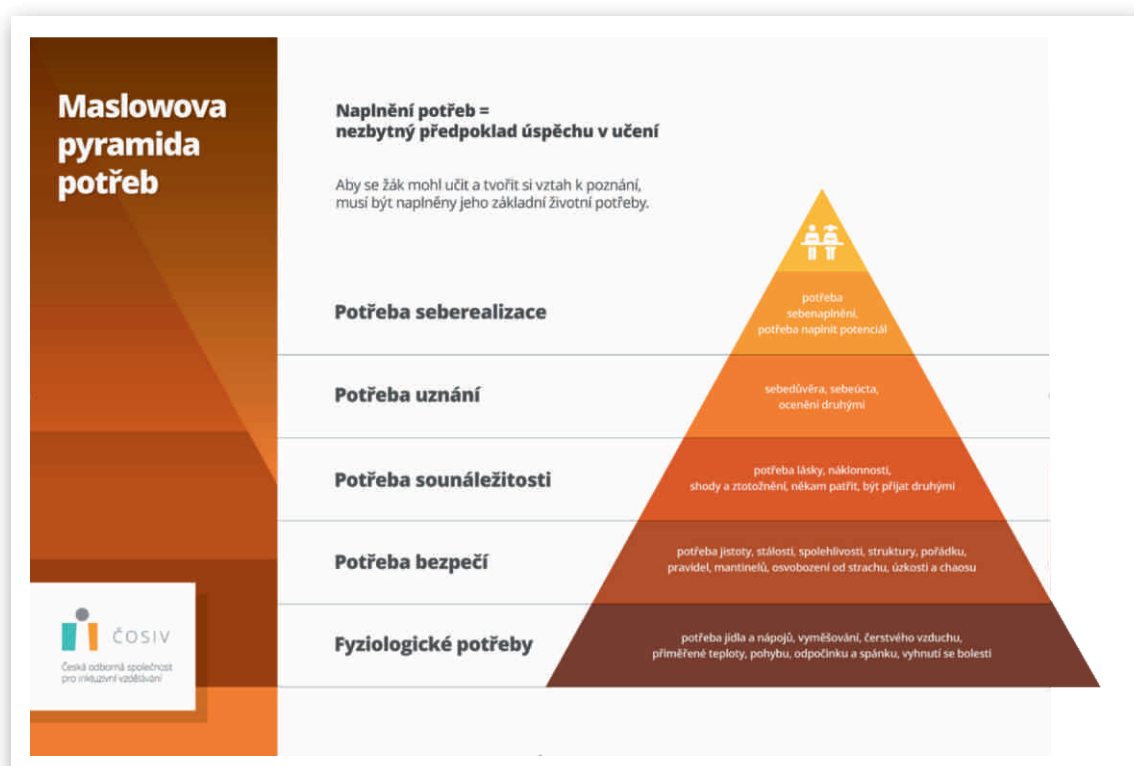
Maslowova pyramida potřeb

ČOSIV
Česká odborná společnost pro inkluzivní vzdělávání

Naplnění potřeb = nezbytný předpoklad úspěchu v učení

Aby se žák mohl učit a tvořit si vztah k poznání, musí být naplněny jeho základní životní potřeby.

Potřeba seberealizace

potřeba sebenaplnění, potřeba naplnit potenciál

Potřeba uznání

sebedůvěra, sebeúcta, ocenění druhými

Potřeba sounáležitosti

potřeba lásky, náklonnosti, shody a ztotožnění, někam patřit, být přijat druhými

Potřeba bezpečí

potřeba jistoty, stálosti, spolehlivosti, struktury, pořádku, pravidel, mantinelů, osvobození od strachu, úzkosti a chaosu

Fyziologické potřeby

potřeba jídla a nápojů, vyměšování, čerstvého vzduchu, přiměřené teploty, pohybu, odpočinku a spánku, vyhnutí se bolesti